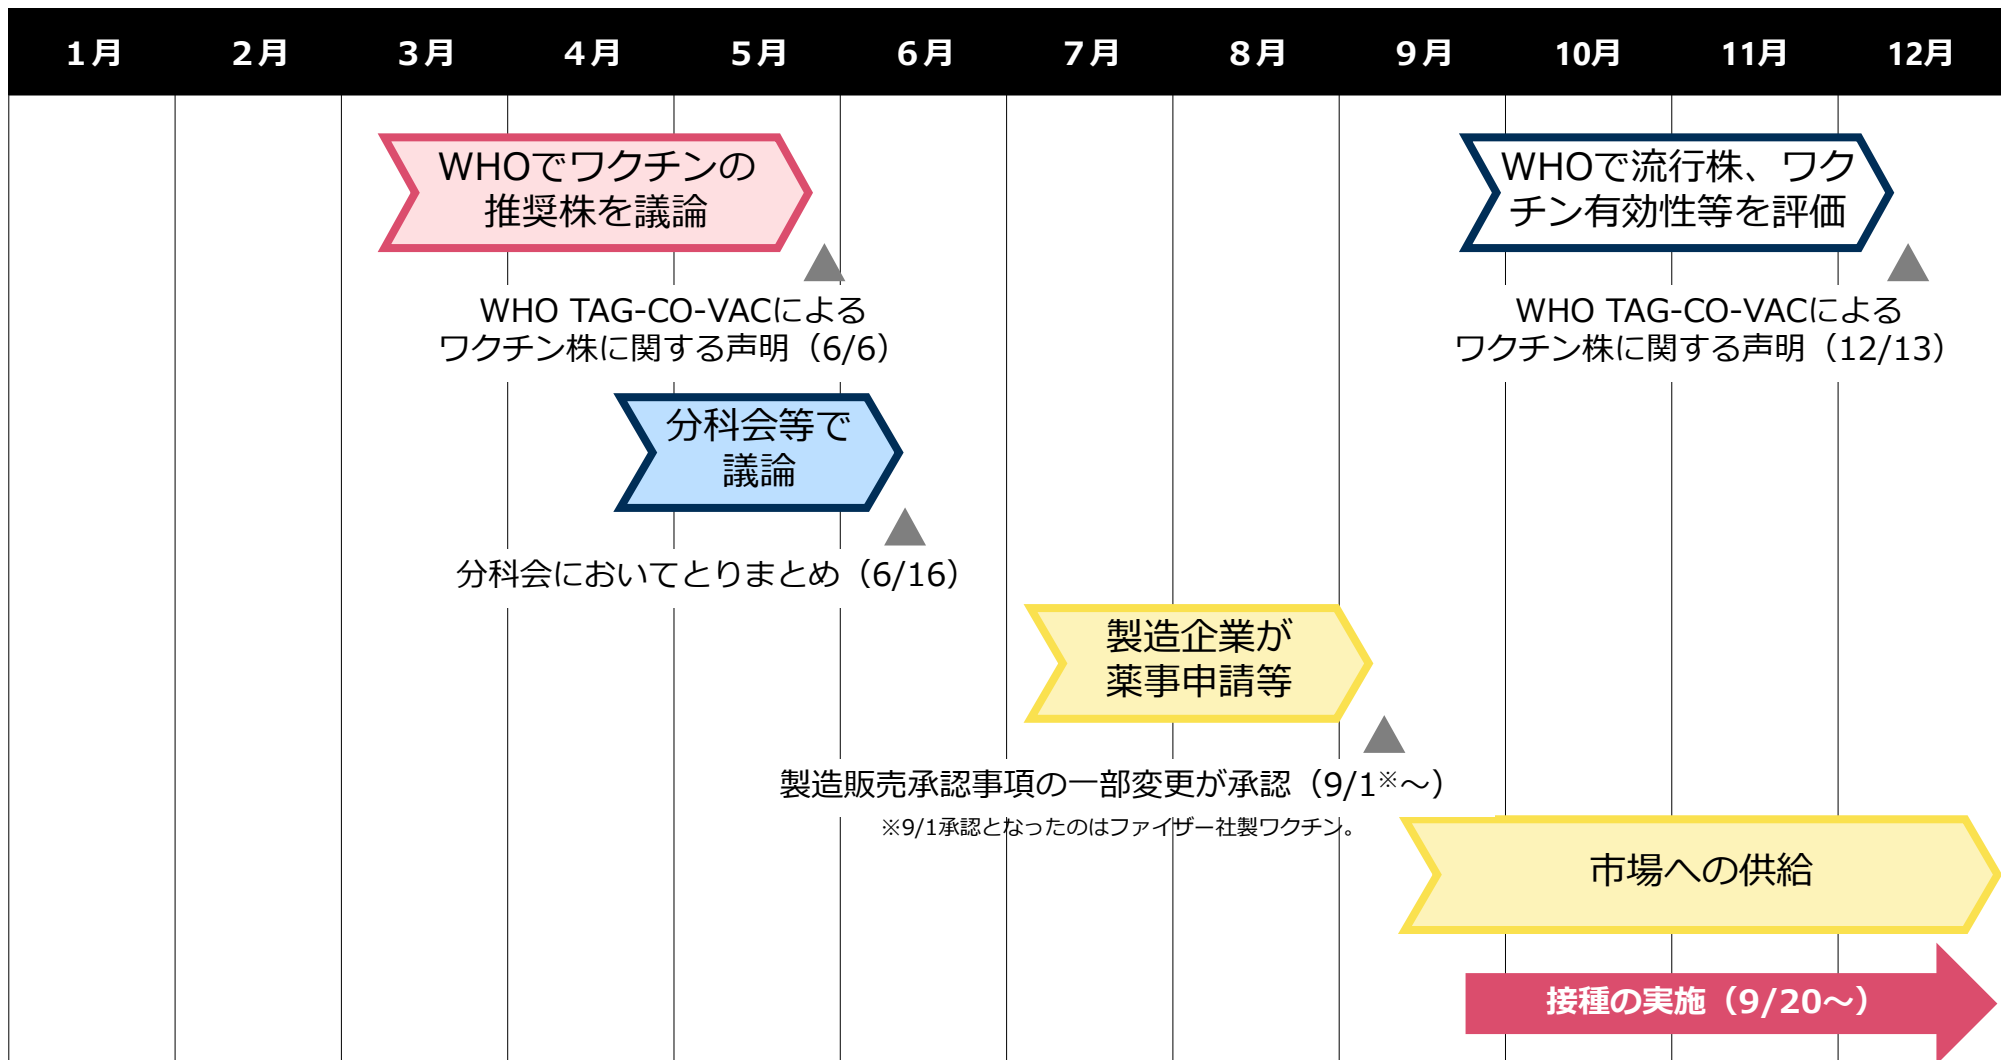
| 1月 | 2月 | 3月 | 4月 | 5月 | 6月 | 7月 | 8月 | 9月 | 10月 | 11月 | 12月 |
|---|---|---|---|---|---|---|---|---|---|---|---|

WHOでワクチンの推奨株を議論

WHOで流行株、ワクチン有効性等を評価

WHO TAG-CO-VACによるワクチン株に関する声明（6/6）

WHO TAG-CO-VACによるワクチン株に関する声明（12/13）

分科会等で議論

分科会においてとりまとめ（6/16）

製造企業が薬事申請等

製造販売承認事項の一部変更が承認（9/1※～）

※9/1承認となったのはファイザー社製ワクチン。

市場への供給

接種の実施（9/20～）